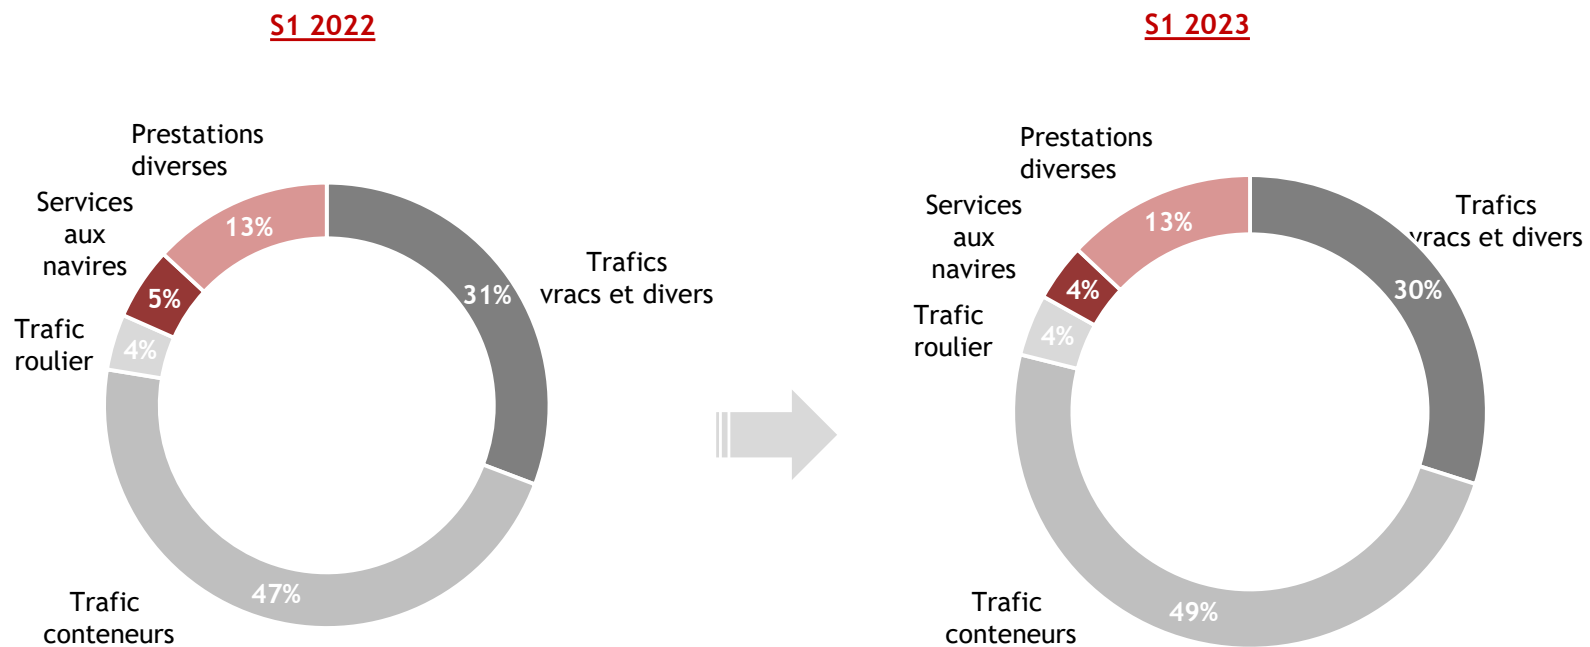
S1 2022

Prestations diverses

Services aux navires

Trafic roulier

13%

5%

4%

31%

Trafics vracs et divers

47%

Trafic conteneurs

S1 2023

Prestations diverses

Services aux navires

Trafic roulier

13%

4%

4%

Trafics vracs et divers

30%

49%

Trafic conteneurs